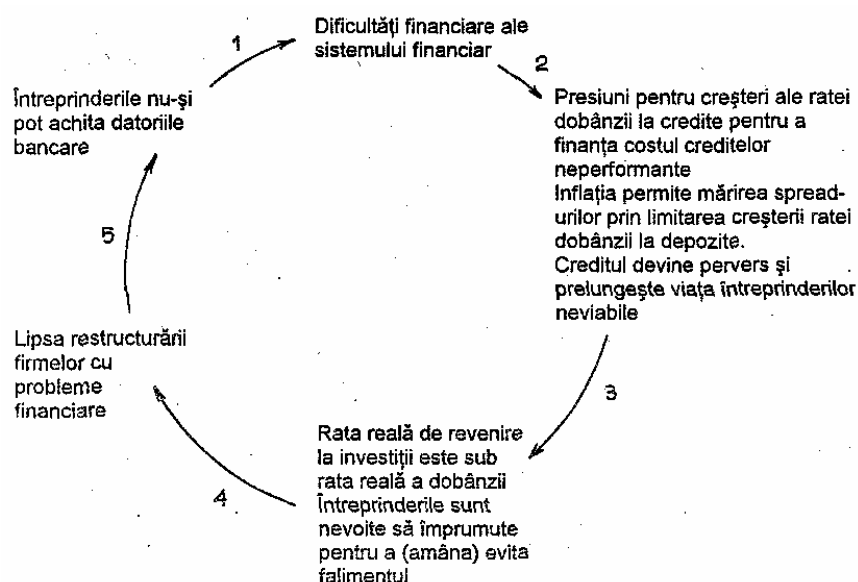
Dificultăți financiare ale sistemului financiar

1

2

Presiuni pentru creşteri ale ratei dobânzii la credite pentru a finanța costul creditelor neperformante
Inflația permite mărirea spreadurilor prin limitarea creşterii ratei dobânzii la depozite.
Creditul devine pervers şi prelungeşte viața întreprinderilor neviabile

3

Rata reală de revenire la investiții este sub rata reală a dobânzii
Întreprinderile sunt nevoite să împrumute pentru a (amâna) evita falimentul

4

Lipsa restructurării firmelor cu probleme financiare

5

Întreprinderile nu-şi pot achita datoriile bancare